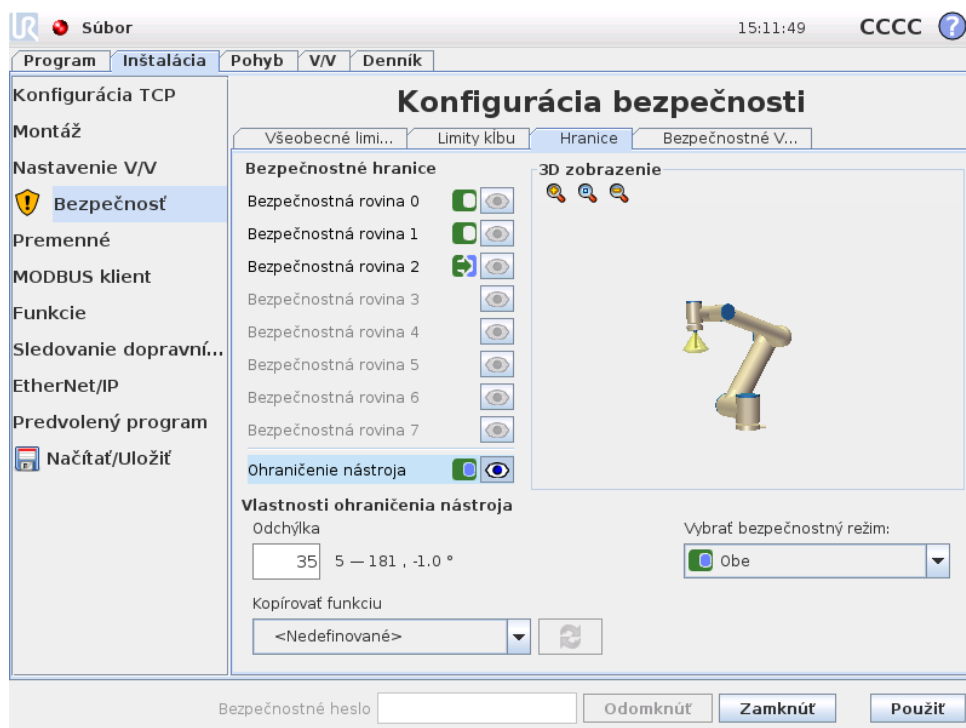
Súbor

15:11:49 CCCC

Program | Inštalácia | Pohyb | V/V | Denník

Konfigurácia TCP
Montáž
Nastavenie V/V
Bezpečnosť
Premenné
MODBUS klient
Funkcie
Sledovanie dopravní...
EtherNet/IP
Predvolený program
Načítať/Uložiť

Konfigurácia bezpečnosti

Všeobecné limi... | Limity kĺbu | Hranice | Bezpečnostné V...

Bezpečnostné hranice
Bezpečnostná rovina 0
Bezpečnostná rovina 1
Bezpečnostná rovina 2
Bezpečnostná rovina 3
Bezpečnostná rovina 4
Bezpečnostná rovina 5
Bezpečnostná rovina 6
Bezpečnostná rovina 7
Ohraničenie nástroja

3D zobrazenie

Vlastnosti ohraničenia nástroja
Odchýlka
35 5 — 181 , -1.0 °

Vybrať bezpečnostný režim:
Obe

Kopírovať funkciu
<Nedefinované>

Bezpečnostné heslo
Odomknúť
Zamknúť
Použiť